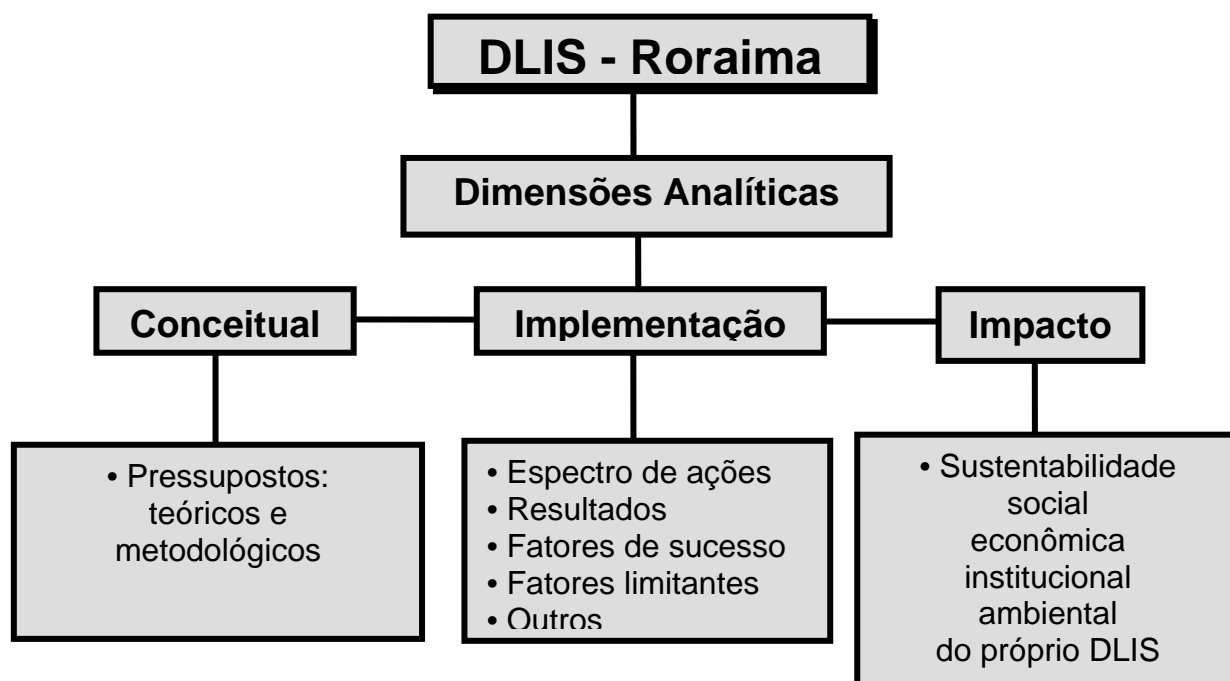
DLIS - Roraima

Dimensões Analíticas

Conceitual

Implementação

Impacto

• Pressupostos: teóricos e metodológicos

• Espectro de ações
• Resultados
• Fatores de sucesso
• Fatores limitantes
• Outros

• Sustentabilidade
social
econômica
institucional
ambiental
do próprio DLIS